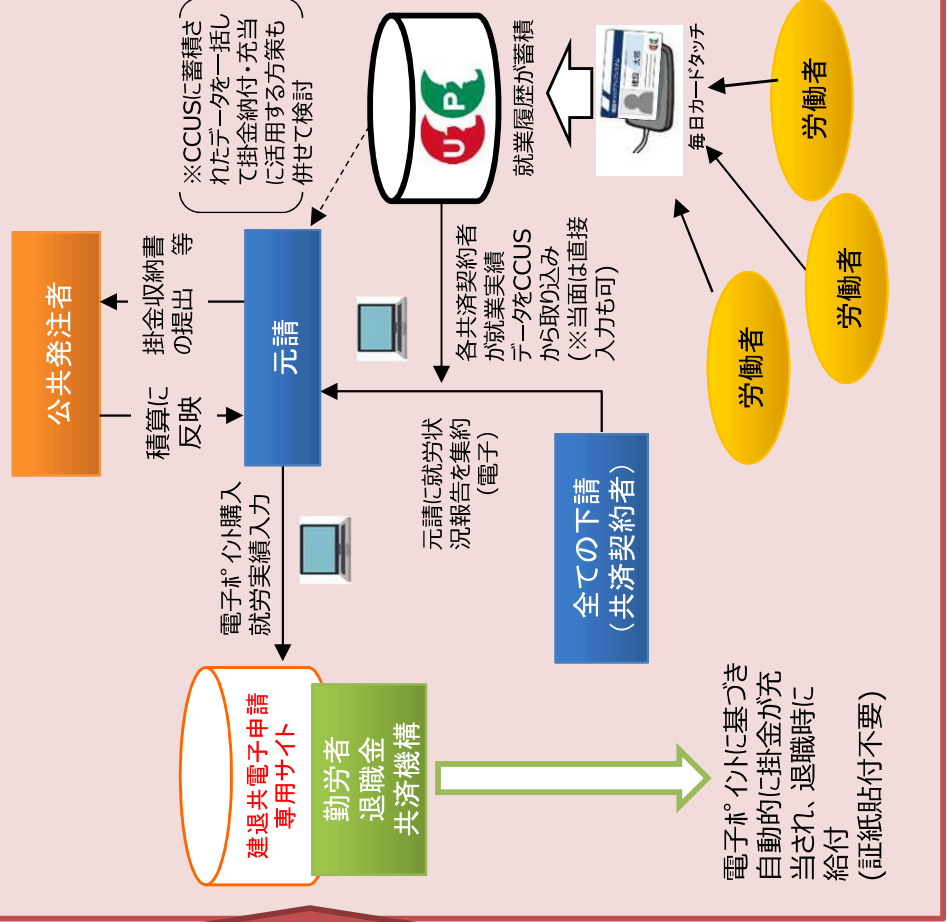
※CCUSに蓄積されたデータを一括して掛金納付・充当に活用する方策も併せて検討

就業履歴が蓄積

毎日カードタッチ

労働者

労働者

労働者

公共発注者

掛金収納書の提出 等

積算に反映

元請

各共済契約者が就業実績データをCCUSから取り込み（※当面は直接入力も可）

元請に就労状況報告を集約（電子）

全ての下請（共済契約者）

電子ポイント購入就労実績入力

建退共電子申請専用サイト

勤労者退職金共済機構

電子ポイントに基づき自動的に掛金が充当され、退職時に給付（証紙貼付不要）